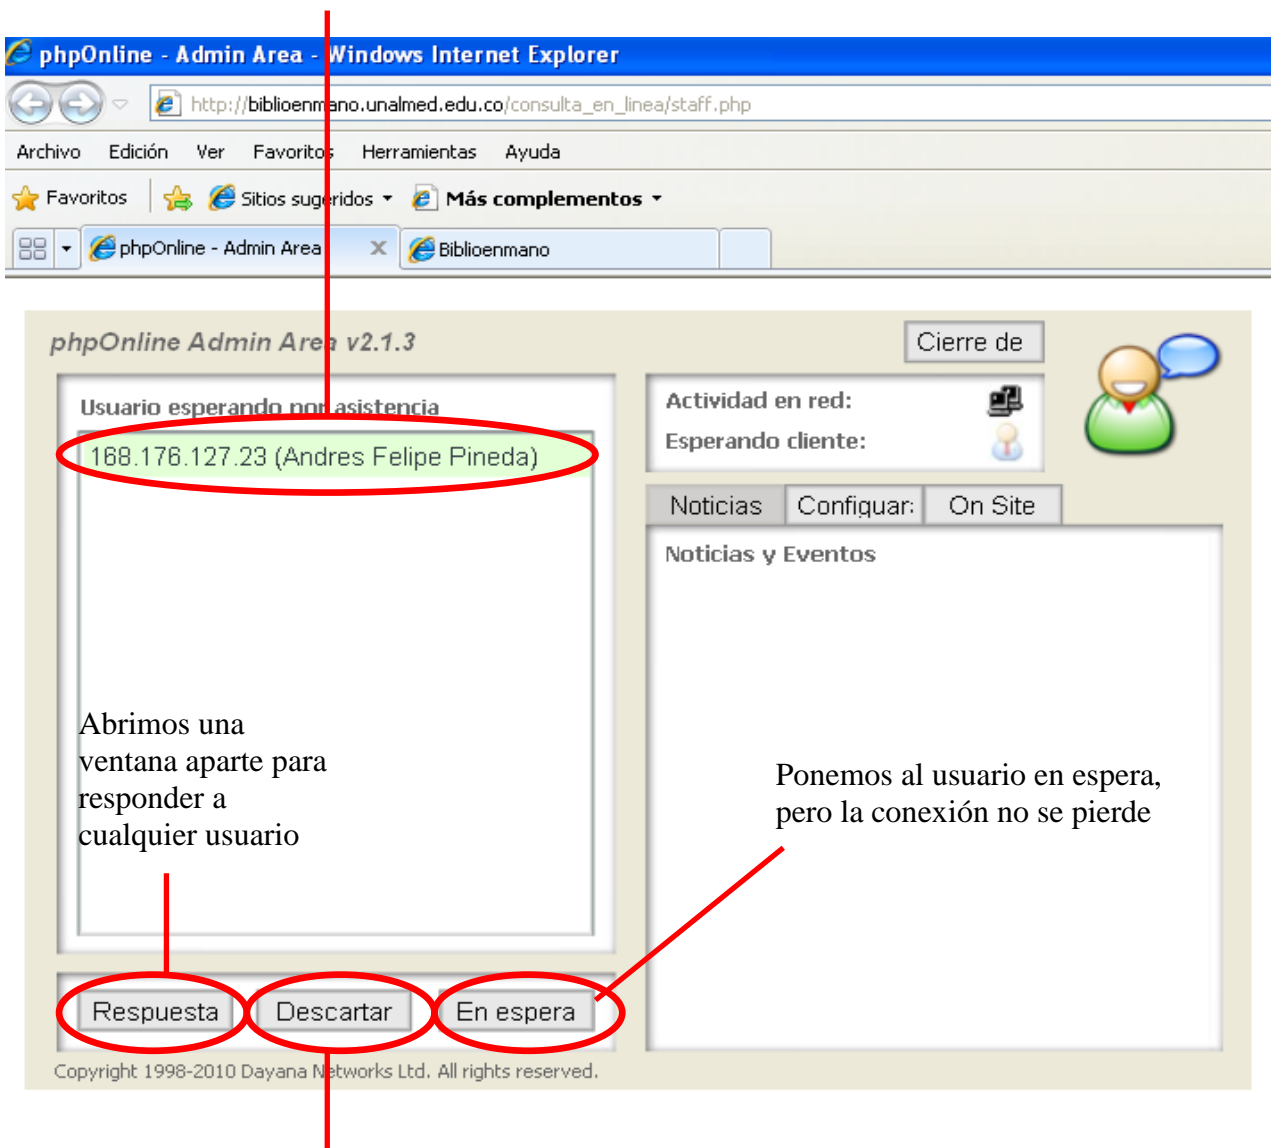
phpOnline - Admin Area - Windows Internet Explorer

http://biblioenmano.unalmed.edu.co/consulta_en_linea/staff.php

Archivo Edición Ver Favoritos Herramientas Ayuda

Favoritos Sitios sugeridos Más complementos

phpOnline - Admin Area Biblioenmano

phpOnline Admin Area v2.1.3

Cierre de

Usuario esperando por asistencia

168.176.127.23 (Andres Felipe Pineda)

Actividad en red:

Esperando cliente:

Noticias Configurar On Site

Noticias y Eventos

Abrimos una ventana aparte para responder a cualquier usuario

Ponemos al usuario en espera, pero la conexión no se pierde

Respuesta Descartar En espera

Copyright 1998-2010 Dayana Networks Ltd. All rights reserved.